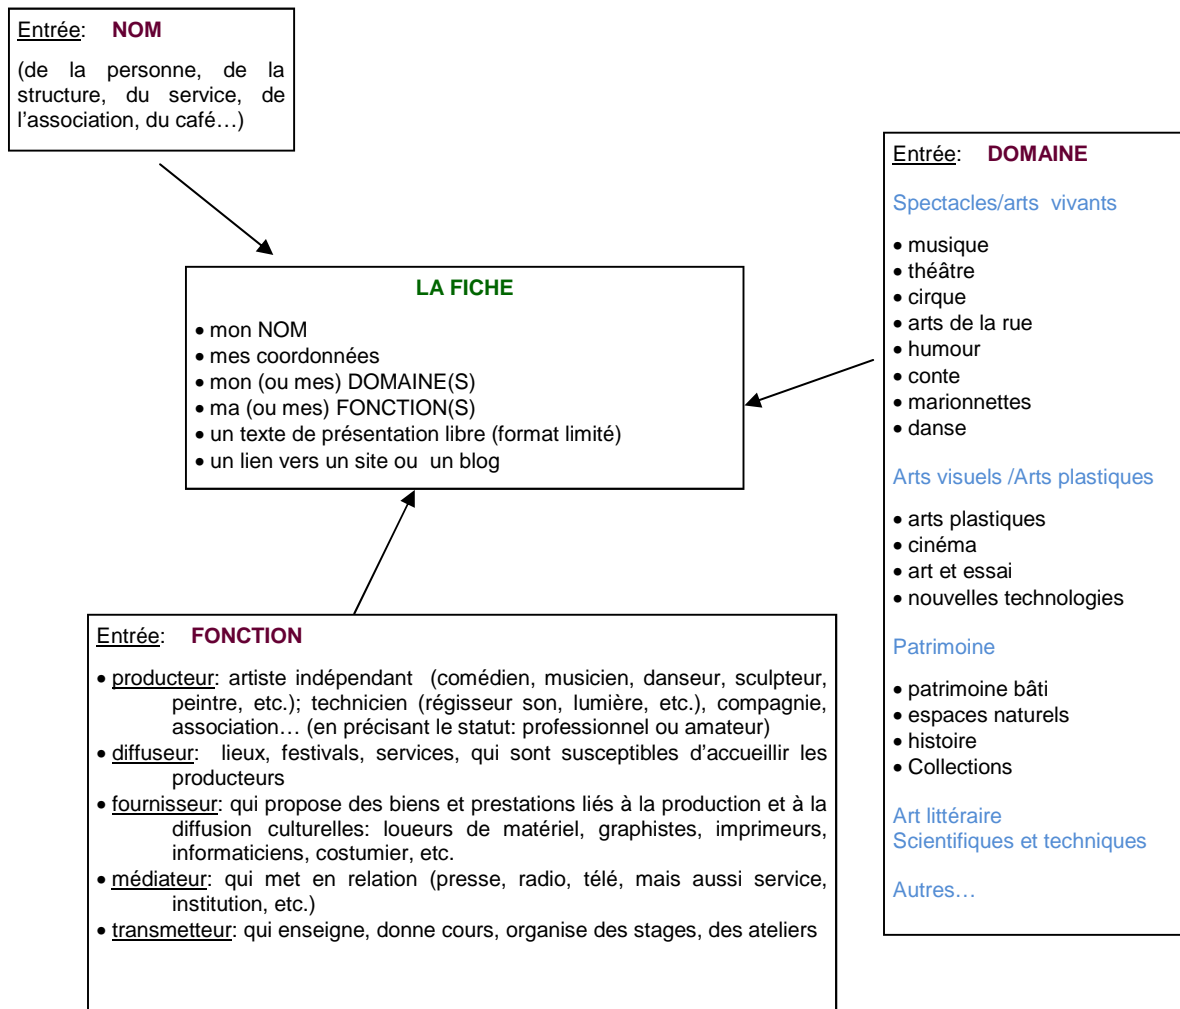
Entrée: NOM

(de la personne, de la structure, du service, de l'association, du café…)

LA FICHE

• mon NOM
• mes coordonnées
• mon (ou mes) DOMAINE(S)
• ma (ou mes) FONCTION(S)
• un texte de présentation libre (format limité)
• un lien vers un site ou un blog

Entrée: DOMAINE

Spectacles/arts vivants

• musique
• théâtre
• cirque
• arts de la rue
• humour
• conte
• marionnettes
• danse

Arts visuels /Arts plastiques

• arts plastiques
• cinéma
• art et essai
• nouvelles technologies

Patrimoine

• patrimoine bâti
• espaces naturels
• histoire
• Collections

Art littéraire
Scientifiques et techniques

Autres…

Entrée: FONCTION

• producteur: artiste indépendant (comédien, musicien, danseur, sculpteur, peintre, etc.); technicien (régisseur son, lumière, etc.), compagnie, association… (en précisant le statut: professionnel ou amateur)
• diffuseur: lieux, festivals, services, qui sont susceptibles d'accueillir les producteurs
• fournisseur: qui propose des biens et prestations liés à la production et à la diffusion culturelles: loueurs de matériel, graphistes, imprimeurs, informaticiens, costumier, etc.
• médiateur: qui met en relation (presse, radio, télé, mais aussi service, institution, etc.)
• transmetteur: qui enseigne, donne cours, organise des stages, des ateliers